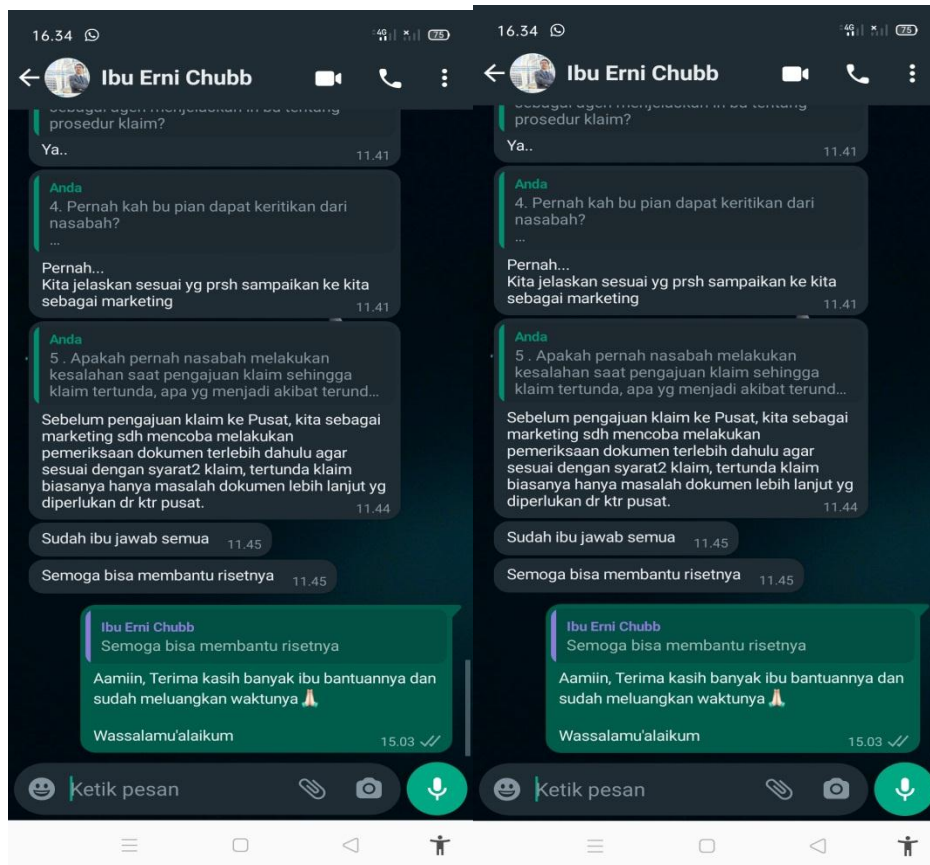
16.34

Ibu Erni Chubb

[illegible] prosedur klaim?

Ya..
11.41

Anda
4. Pernah kah bu pian dapat keritikan dari nasabah?
...

Pernah...
Kita jelaskan sesuai yg prsh sampaikan ke kita sebagai marketing
11.41

Anda
5 . Apakah pernah nasabah melakukan kesalahan saat pengajuan klaim sehingga klaim tertunda, apa yg menjadi akibat terund...

Sebelum pengajuan klaim ke Pusat, kita sebagai marketing sdh mencoba melakukan pemeriksaan dokumen terlebih dahulu agar sesuai dengan syarat2 klaim, tertunda klaim biasanya hanya masalah dokumen lebih lanjut yg diperlukan dr ktr pusat.
11.44

Sudah ibu jawab semua
11.45

Semoga bisa membantu risetnya
11.45

Ibu Erni Chubb
Semoga bisa membantu risetnya

Aamiin, Terima kasih banyak ibu bantuannya dan sudah meluangkan waktunya 🙏

Wassalamu'alaikum
15.03

Ketik pesan

16.34

Ibu Erni Chubb

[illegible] prosedur klaim?

Ya..
11.41

Anda
4. Pernah kah bu pian dapat keritikan dari nasabah?
...

Pernah...
Kita jelaskan sesuai yg prsh sampaikan ke kita sebagai marketing
11.41

Anda
5 . Apakah pernah nasabah melakukan kesalahan saat pengajuan klaim sehingga klaim tertunda, apa yg menjadi akibat terund...

Sebelum pengajuan klaim ke Pusat, kita sebagai marketing sdh mencoba melakukan pemeriksaan dokumen terlebih dahulu agar sesuai dengan syarat2 klaim, tertunda klaim biasanya hanya masalah dokumen lebih lanjut yg diperlukan dr ktr pusat.
11.44

Sudah ibu jawab semua
11.45

Semoga bisa membantu risetnya
11.45

Ibu Erni Chubb
Semoga bisa membantu risetnya

Aamiin, Terima kasih banyak ibu bantuannya dan sudah meluangkan waktunya 🙏

Wassalamu'alaikum
15.03

Ketik pesan